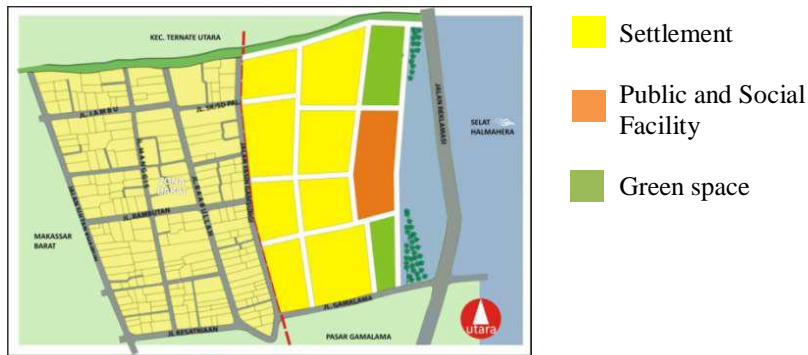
KEC. TERNATE UTARA

JL. JAMBU

JL. SKEPO PAL

MANGGA

JL. RAMBUTAN

MAKASSAR BARAT

JL. KESATUAN

JALAN REKLAMASI

SELAT HALMAHERA

JL. GAMALAMA

PASAR GAMALAMA

utara

Settlement

Public and Social Facility

Green space